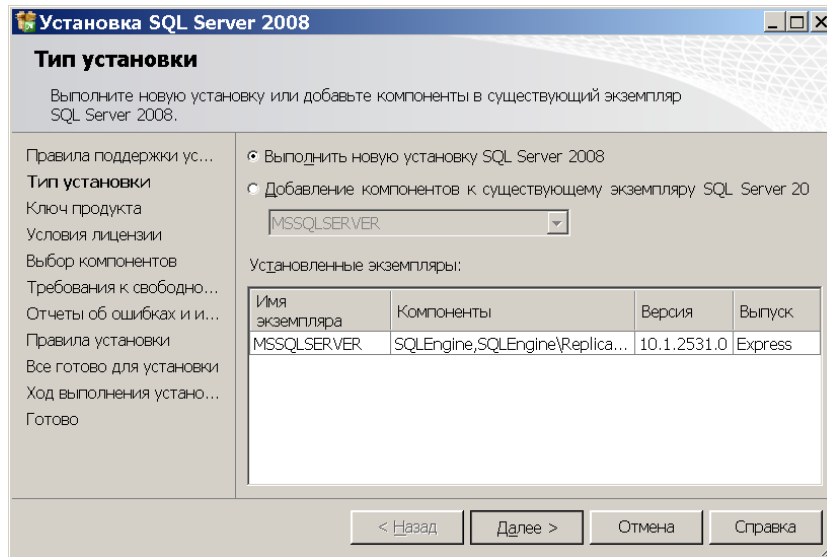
Установка SQL Server 2008

Тип установки

Выполните новую установку или добавьте компоненты в существующий экземпляр SQL Server 2008.

Правила поддержки ус...
Тип установки
Ключ продукта
Условия лицензии
Выбор компонентов
Требования к свободно...
Отчеты об ошибках и и...
Правила установки
Все готово для установки
Ход выполнения устано...
Готово

Выполнить новую установку SQL Server 2008

Добавление компонентов к существующему экземпляру SQL Server 20

MSSQLSERVER

Установленные экземпляры:

| Имя экземпляра | Компоненты | Версия | Выпуск |
|---|---|---|---|
| MSSQLSERVER | SQLEngine,SQLEngine\Replica... | 10.1.2531.0 | Express |

< Назад | Далее > | Отмена | Справка